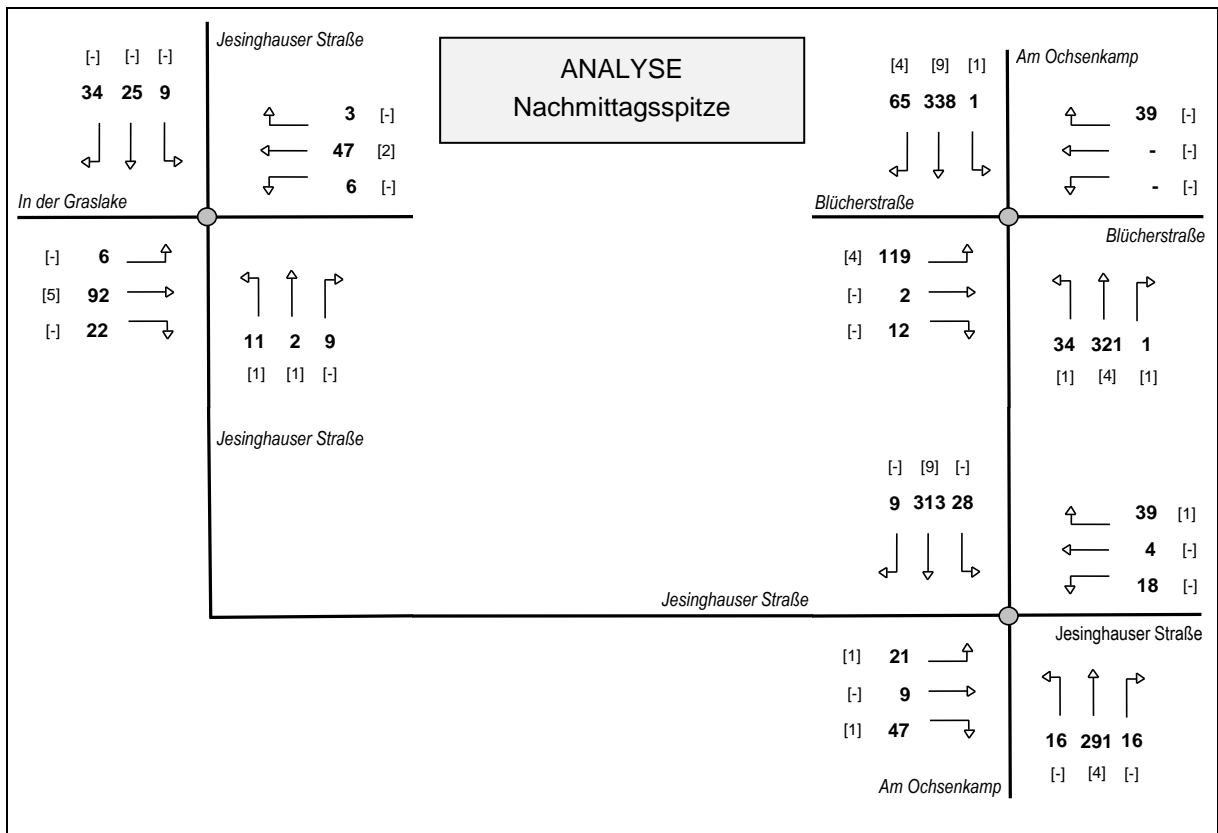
ANALYSE
Nachmittagsspitze

Jesinghauser Straße

[-] [-] [-]
34 25 9

3 [-]
47 [2]
6 [-]

In der Graslake

[-] 6
[5] 92
[-] 22

11 2 9
[1] [1] [-]

Jesinghauser Straße

Am Ochsenkamp

[4] [9] [1]
65 338 1

39 [-]
- [-]
- [-]

Blücherstraße

Blücherstraße

[4] 119
[-] 2
[-] 12

34 321 1
[1] [4] [1]

[-] [9] [-]
9 313 28

39 [1]
4 [-]
18 [-]

Jesinghauser Straße

Jesinghauser Straße

[1] 21
[-] 9
[1] 47

16 291 16
[-] [4] [-]

Am Ochsenkamp